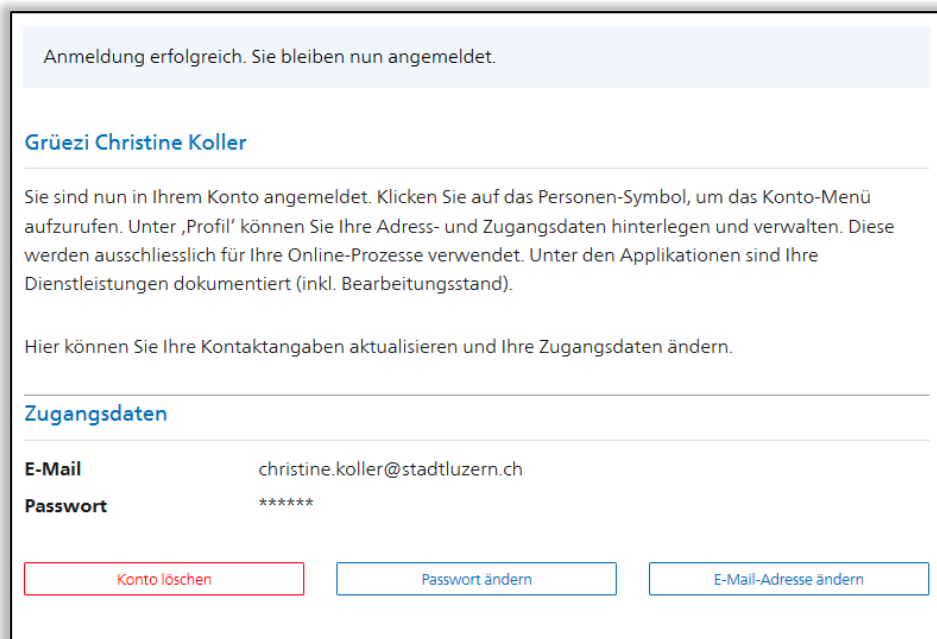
Anmeldung erfolgreich. Sie bleiben nun angemeldet.

Grüezi Christine Koller

Sie sind nun in Ihrem Konto angemeldet. Klicken Sie auf das Personen-Symbol, um das Konto-Menü aufzurufen. Unter ‚Profil' können Sie Ihre Adress- und Zugangsdaten hinterlegen und verwalten. Diese werden ausschliesslich für Ihre Online-Prozesse verwendet. Unter den Applikationen sind Ihre Dienstleistungen dokumentiert (inkl. Bearbeitungsstand).

Hier können Sie Ihre Kontaktangaben aktualisieren und Ihre Zugangsdaten ändern.

Zugangsdaten

| | |
|---|---|
| E-Mail | christine.koller@stadtluzern.ch |
| Passwort | ****** |

Konto löschen | Passwort ändern | E-Mail-Adresse ändern